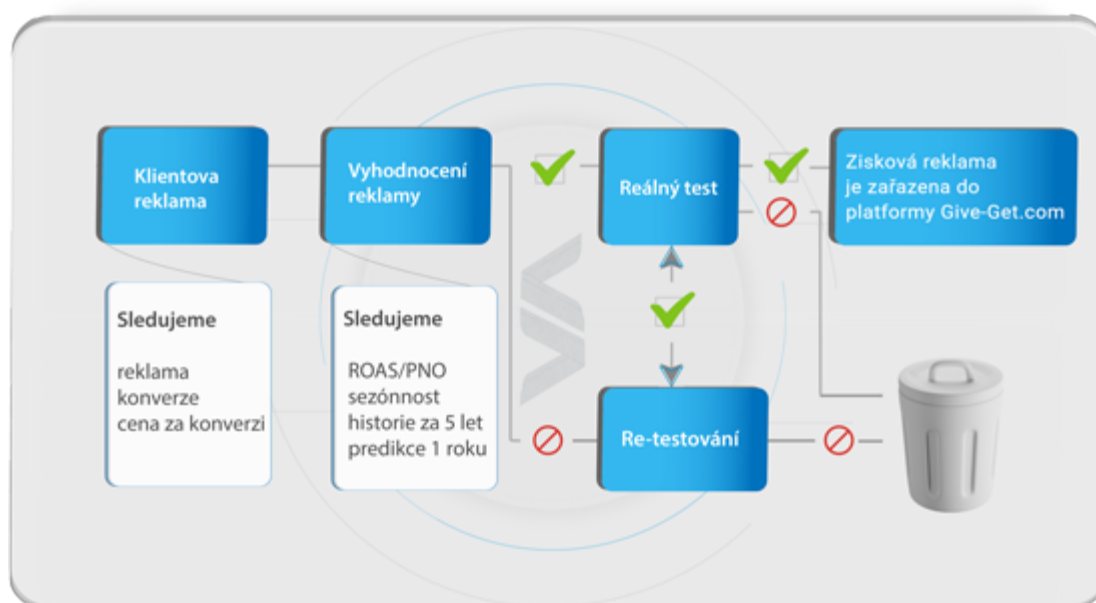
Klientova reklama

Vyhodnocení reklamy

Reálný test

Zisková reklama je zařazena do platformy Give-Get.com

Sledujeme

reklama
konverze
cena za konverzi

Sledujeme

ROAS/PNO
sezónnost
historie za 5 let
predikce 1 roku

Re-testování